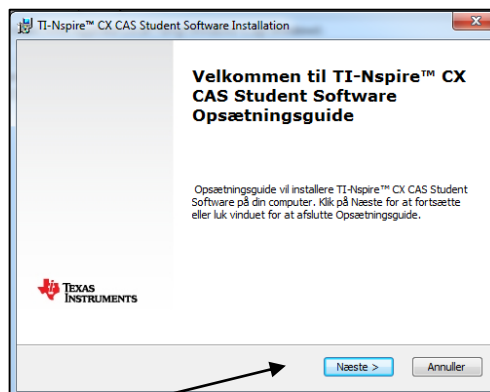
TI-Nspire™ CX CAS Student Software Installation

Velkommen til TI-Nspire™ CX CAS Student Software Opsætningsguide

Opsætningsguide vil installere TI-Nspire™ CX CAS Student Software på din computer. Klik på Næste for at fortsætte eller luk vinduet for at afslutte Opsætningsguide.

Texas Instruments

Næste >

Annuller